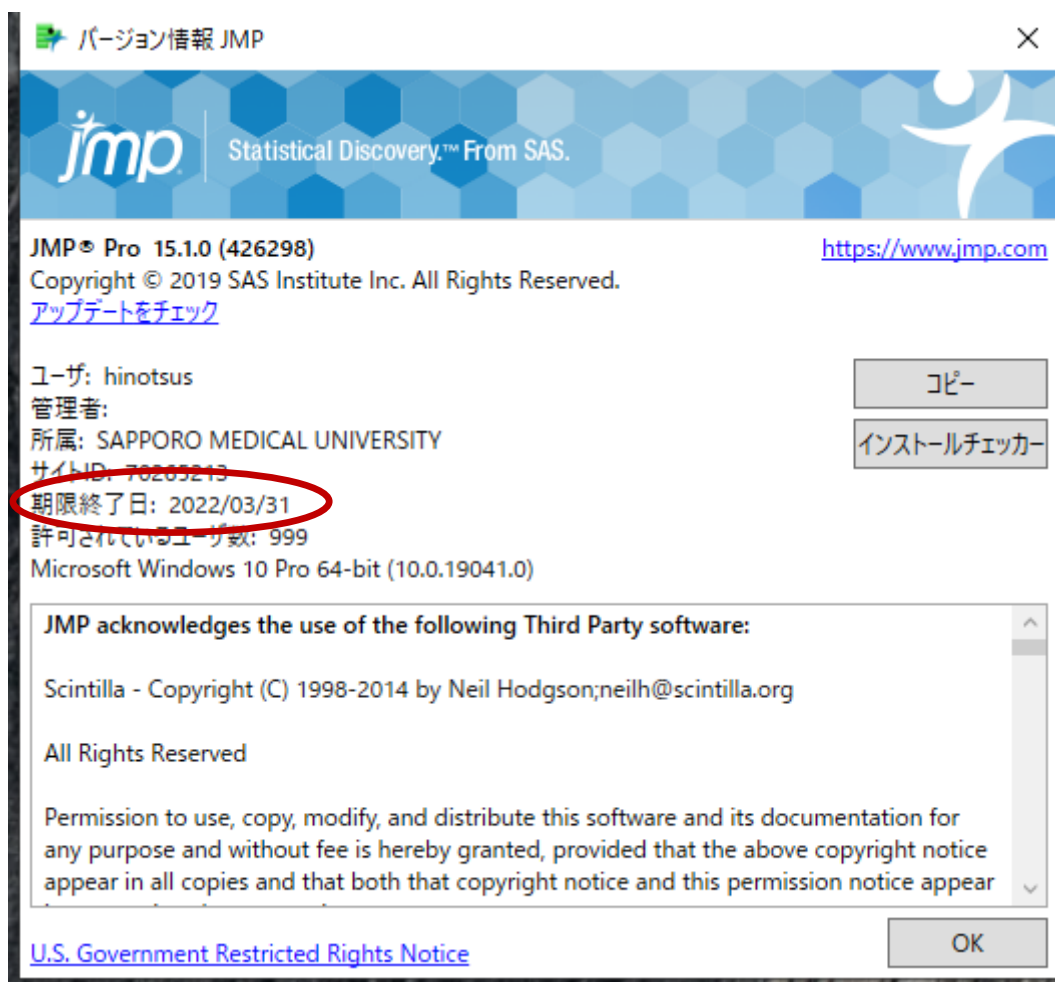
バージョン情報 JMP

jmp Statistical Discovery.™ From SAS.

JMP® Pro 15.1.0 (426298)
Copyright © 2019 SAS Institute Inc. All Rights Reserved.
アップデートをチェック

https://www.jmp.com

ユーザ: hinotsus
管理者:
所属: SAPPORO MEDICAL UNIVERSITY
サイトID: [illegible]
期限終了日: 2022/03/31
許可されているユーザ数: 999
Microsoft Windows 10 Pro 64-bit (10.0.19041.0)

コピー
インストールチェッカー

JMP acknowledges the use of the following Third Party software:

Scintilla - Copyright (C) 1998-2014 by Neil Hodgson;neilh@scintilla.org

All Rights Reserved

Permission to use, copy, modify, and distribute this software and its documentation for any purpose and without fee is hereby granted, provided that the above copyright notice appear in all copies and that both that copyright notice and this permission notice appear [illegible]

U.S. Government Restricted Rights Notice

OK